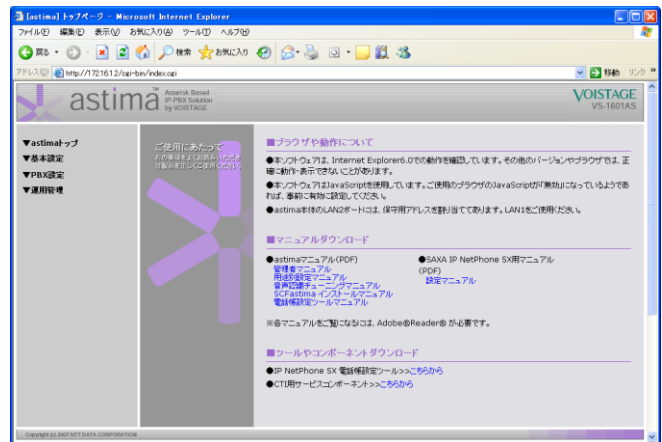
[astima] トップページ - Microsoft Internet Explorer

ファイル(F) 編集(E) 表示(V) お気に入り(A) ツール(T) ヘルプ(H)

戻る 検索 お気に入り

アドレス(D) http://172.16.1.2/cgi-bin/index.cgi 移動 リンク »

astima™ Asterisk Based IP-PBX Solution by VOISTAGE

VOISTAGE VS-1601AS

▼astimaトップ
▼基本設定
▼PBX設定
▼運用管理

ご使用にあたって
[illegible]

■ブラウザや動作について

●本ソフトウェアは、Internet Explorer6.0での動作を確認しています。その他のバージョンやブラウザでは、正確に動作・表示できないことがあります。

●本ソフトウェアはJavaScriptを使用しています。ご使用のブラウザのJavaScriptが「無効」になっているようであれば、事前に有効に設定してください。

●astima本体のLAN2ポートには、保守用アドレスを割り当ててあります。LAN1をご使用ください。

■マニュアルダウンロード

●astimaマニュアル(PDF)
管理者マニュアル
用途別設定マニュアル
音声認識チューニングマニュアル
SCFastima インストールマニュアル
電話帳設定ツールマニュアル

●SAXA IP NetPhone SX用マニュアル(PDF)
設定マニュアル

※各マニュアルをご覧になるには、Adobe®Reader®が必要です。

■ツールやコンポーネントダウンロード

●IP NetPhone SX 電話帳設定ツール>>こちらから
●CTI用サービスコンポーネント>>こちらから

Copyright (c) 2007 NTT DATA CORPORATION